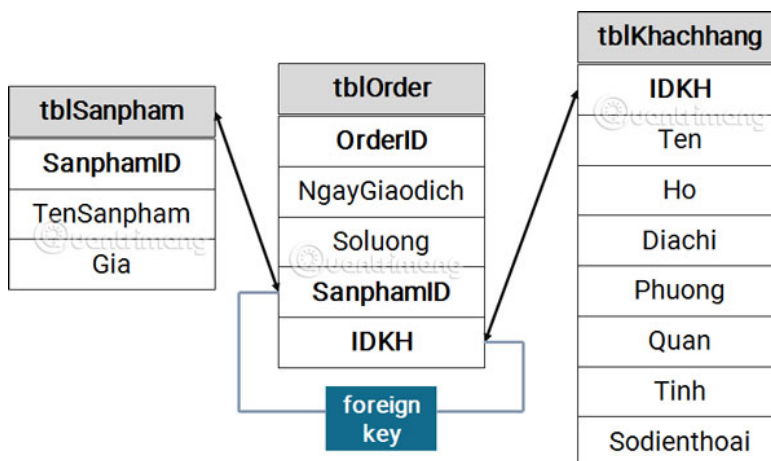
tblSanpham
SanphamID
TenSanpham
Gia

tblOrder
OrderID
NgayGiaodich
Soluong
SanphamID
IDKH

tblKhachhang
IDKH
Ten
Ho
Diachi
Phuong
Quan
Tinh
Sodienthoai

foreign key

Quantrimang
Quantrimang
Quantrimang